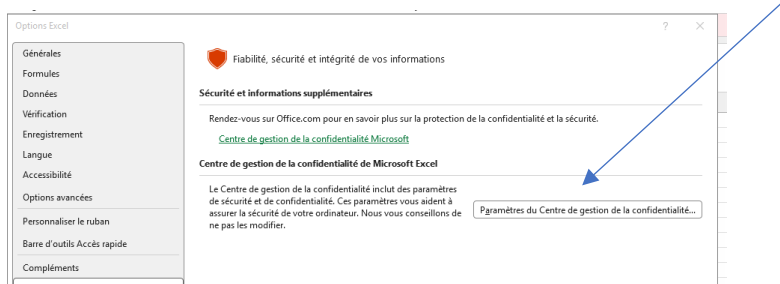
Options Excel

?

Générales
Formules
Données
Vérification
Enregistrement
Langue
Accessibilité
Options avancées
Personnaliser le ruban
Barre d'outils Accès rapide
Compléments

Fiabilité, sécurité et intégrité de vos informations

Sécurité et informations supplémentaires

Rendez-vous sur Office.com pour en savoir plus sur la protection de la confidentialité et la sécurité.

Centre de gestion de la confidentialité Microsoft

Centre de gestion de la confidentialité de Microsoft Excel

Le Centre de gestion de la confidentialité inclut des paramètres de sécurité et de confidentialité. Ces paramètres vous aident à assurer la sécurité de votre ordinateur. Nous vous conseillons de ne pas les modifier.

Paramètres du Centre de gestion de la confidentialité...